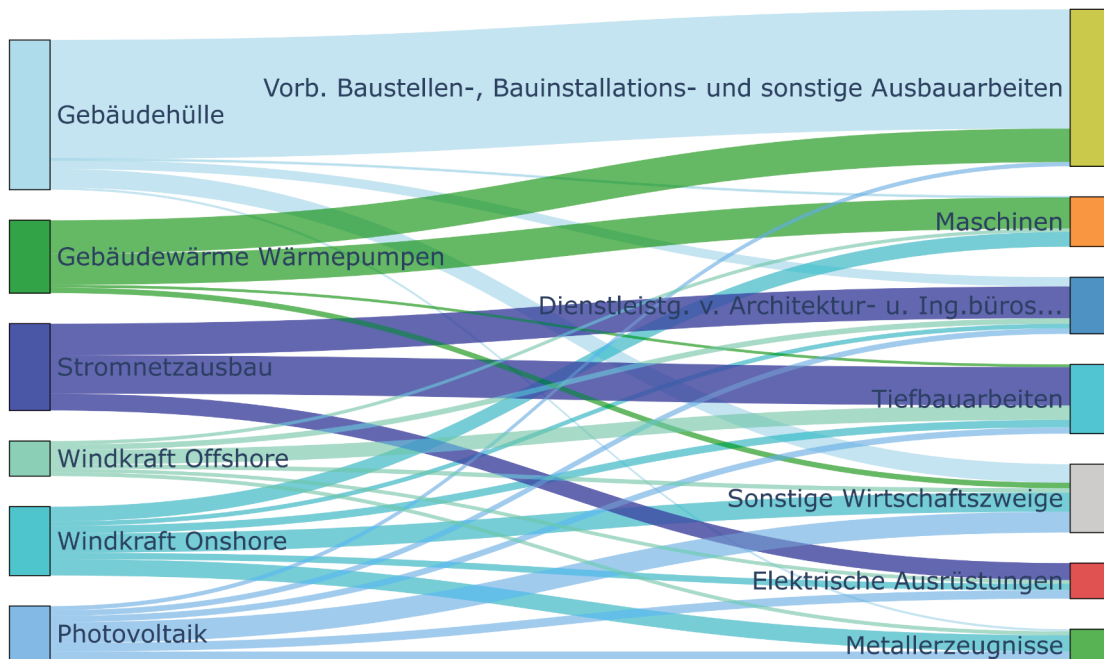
Gebäudehülle
Gebäudewärme Wärmepumpen
Stromnetzausbau
Windkraft Offshore
Windkraft Onshore
Photovoltaik

Vorb. Baustellen-, Bauinstallations- und sonstige Ausbauarbeiten
Maschinen
Dienstleistg. v. Architektur- u. Ing.büros...
Tiefbauarbeiten
Sonstige Wirtschaftszweige
Elektrische Ausrüstungen
Metallerzeugnisse